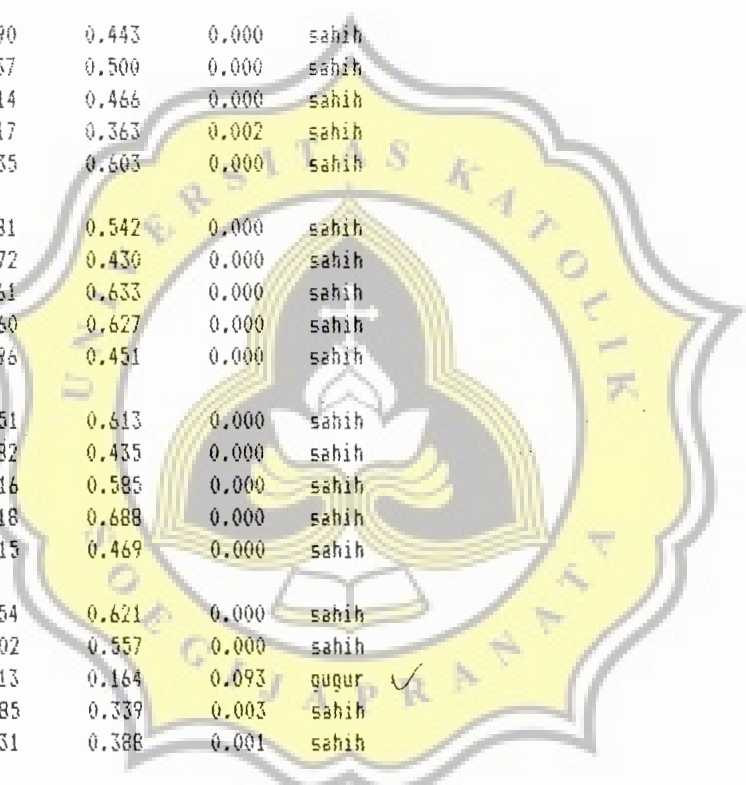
| 90 | 0.443 | 0.000 | sahih |
|---|---|---|---|
| 57 | 0.500 | 0.000 | sahih |
| 14 | 0.466 | 0.000 | sahih |
| 17 | 0.363 | 0.002 | sahih |
| 35 | 0.603 | 0.000 | sahih |
| 31 | 0.542 | 0.000 | sahih |
| 72 | 0.430 | 0.000 | sahih |
| 51 | 0.633 | 0.000 | sahih |
| 60 | 0.627 | 0.000 | sahih |
| 76 | 0.451 | 0.000 | sahih |
| 51 | 0.613 | 0.000 | sahih |
| 82 | 0.435 | 0.000 | sahih |
| 16 | 0.585 | 0.000 | sahih |
| 18 | 0.688 | 0.000 | sahih |
| 15 | 0.469 | 0.000 | sahih |
| 54 | 0.621 | 0.000 | sahih |
| 02 | 0.557 | 0.000 | sahih |
| 13 | 0.164 | 0.093 | gugur ✓ |
| 85 | 0.339 | 0.003 | sahih |
| 31 | 0.388 | 0.001 | sahih |

UNIVERSITAS KATOLIK SOEGIJAPRANATA